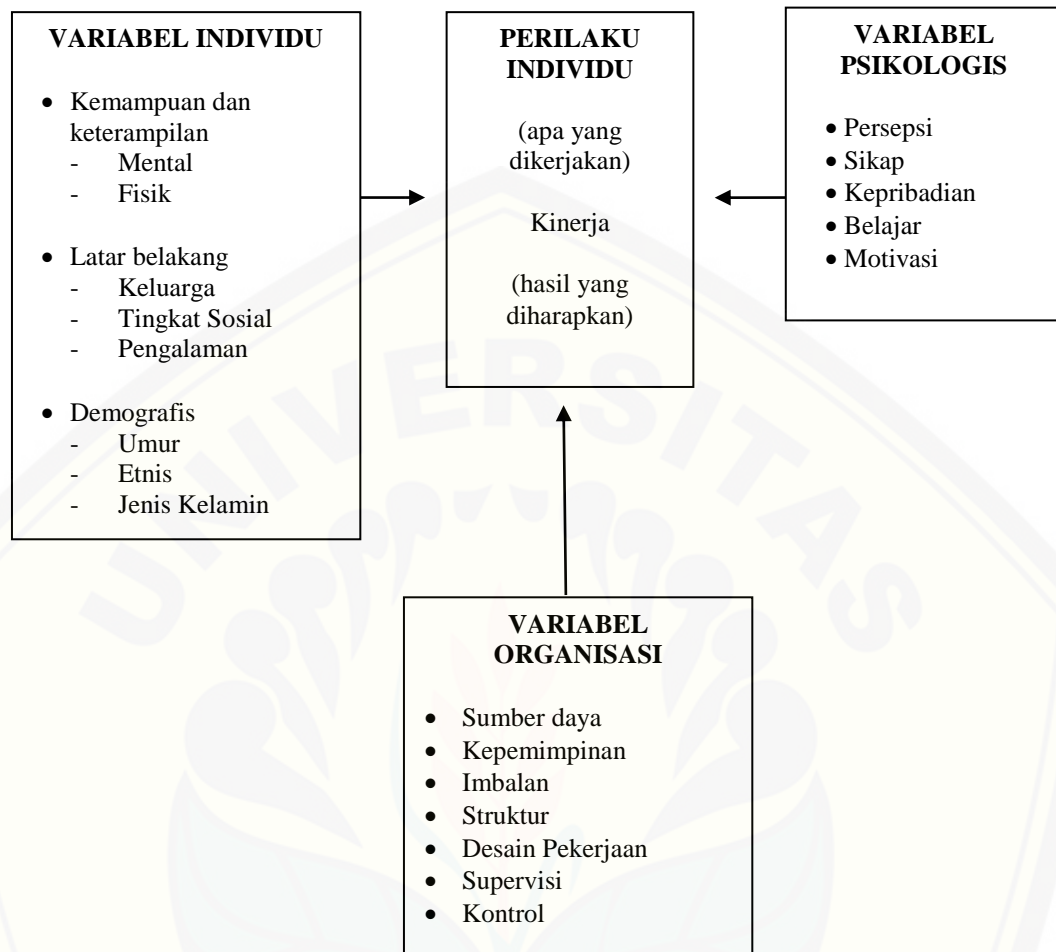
VARIABEL INDIVIDU

• Kemampuan dan keterampilan
- Mental
- Fisik

• Latar belakang
- Keluarga
- Tingkat Sosial
- Pengalaman

• Demografis
- Umur
- Etnis
- Jenis Kelamin

PERILAKU INDIVIDU

(apa yang dikerjakan)

Kinerja

(hasil yang diharapkan)

VARIABEL PSIKOLOGIS

• Persepsi
• Sikap
• Kepribadian
• Belajar
• Motivasi

VARIABEL ORGANISASI

• Sumber daya
• Kepemimpinan
• Imbalan
• Struktur
• Desain Pekerjaan
• Supervisi
• Kontrol